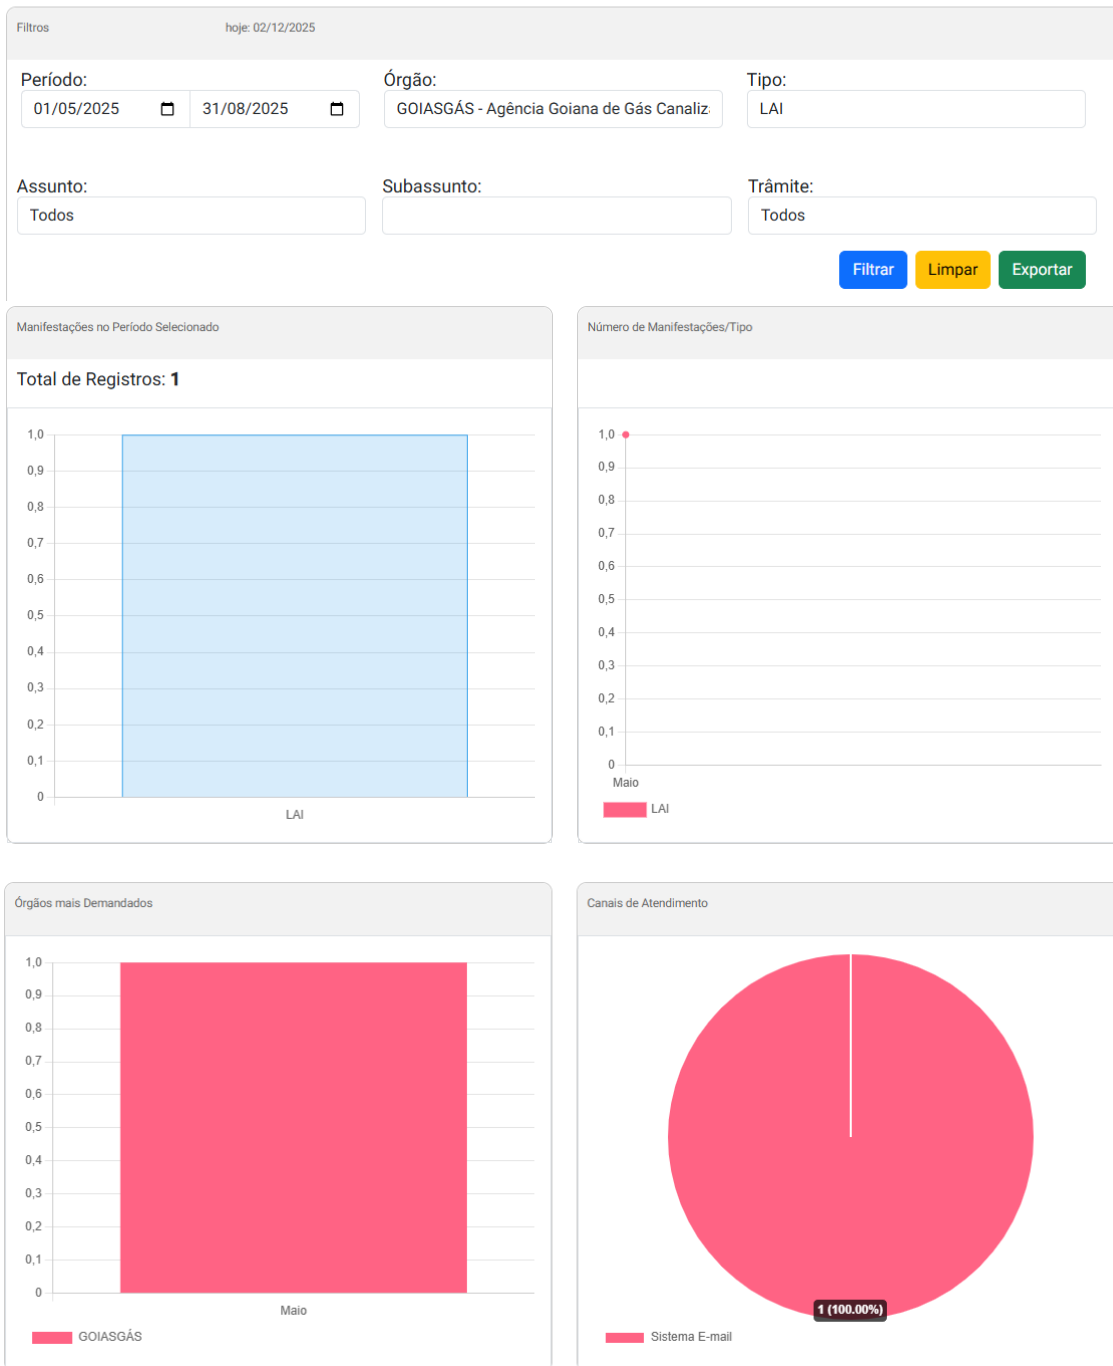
Filtros hoje: 02/12/2025

Período:
01/05/2025
31/08/2025

Órgão:
GOIASGÁS - Agência Goiana de Gás Canaliz

Tipo:
LAI

Assunto:
Todos

Subassunto:

Trâmite:
Todos

Filtrar Limpar Exportar

Manifestações no Período Selecionado

Total de Registros: **1**

1,0
0,9
0,8
0,7
0,6
0,5
0,4
0,3
0,2
0,1
0
LAI

Número de Manifestações/Tipo

1,0
0,9
0,8
0,7
0,6
0,5
0,4
0,3
0,2
0,1
0
Maio
LAI

Órgãos mais Demandados

1,0
0,9
0,8
0,7
0,6
0,5
0,4
0,3
0,2
0,1
0
Maio
GOIASGÁS

Canais de Atendimento

1 (100.00%)
Sistema E-mail